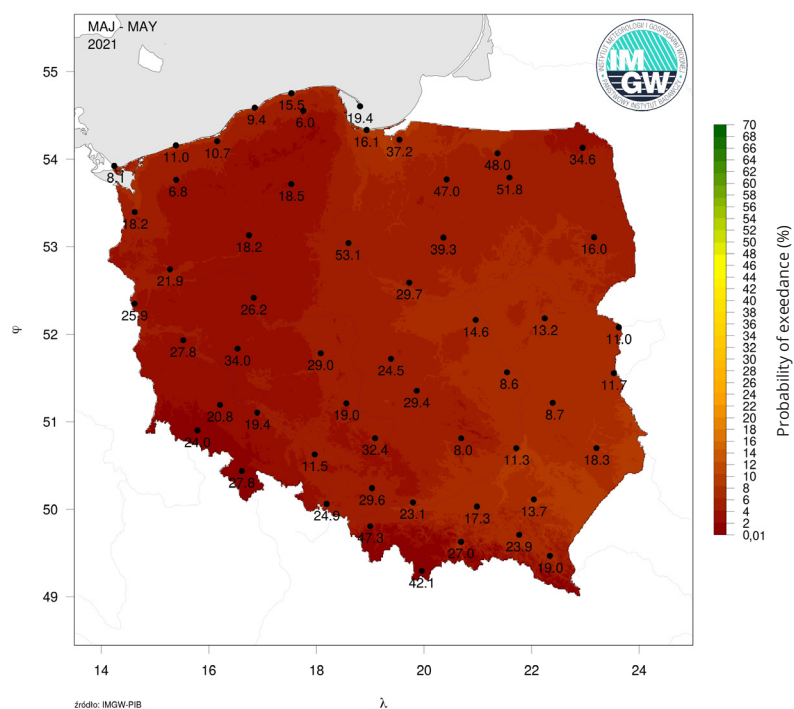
MAJ - MAY
2021

IMGW
INSTYTUT METEOROLOGII I GOSPODARKI WODNEJ
PAŃSTWOWY INSTYTUT BADAWCZY

55
54
53
52
51
50
49
φ

14 16 18 20 22 24
λ

19.4
15.5
9.4
6.0
16.1
37.2
11.0
10.7
48.0
34.6
8.1
6.8
18.5
47.0
51.8
18.2
18.2
53.1
39.3
16.0
21.9
29.7
25.9
26.2
14.6
13.2
11.0
27.8
34.0
29.0
24.5
8.6
11.7
20.8
19.4
19.0
29.4
8.7
24.0
32.4
8.0
11.3
18.3
27.8
11.5
29.6
24.9
23.1
17.3
13.7
47.3
27.0
23.9
19.0
42.1

70
68
66
64
62
60
58
56
54
52
50
48
46
44
42
40
38
36
34
32
30
28
26
24
22
20
18
16
14
12
10
8
6
4
2
0,01
Probability of exeedance (%)

źródło: IMGW-PIB